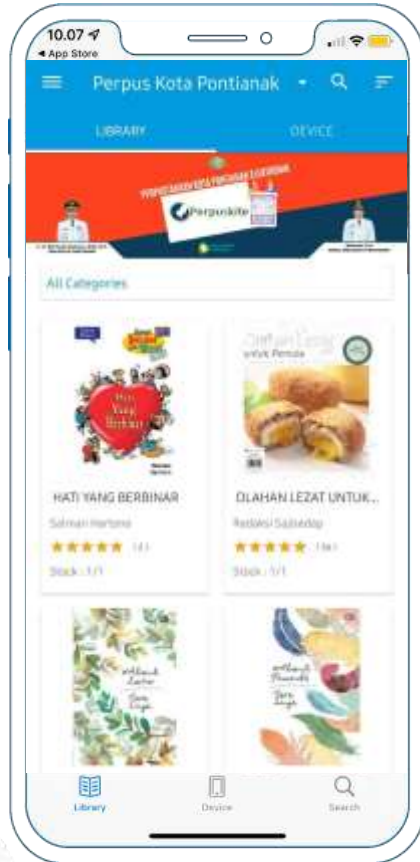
10.07
◂ App Store

Perpus Kota Pontianak

LIBRARY

DEVICE

Perpuskita

All Categories

Hati Yang Berbinar

HATI YANG BERBINAR

Salman Hartono

(4)

Stock : 1/1

Olahan Lezat untuk Pemula

OLAHAN LEZAT UNTUK...

Redaksi Sajisedap

(36)

Stock : 1/1

Library

Device

Search